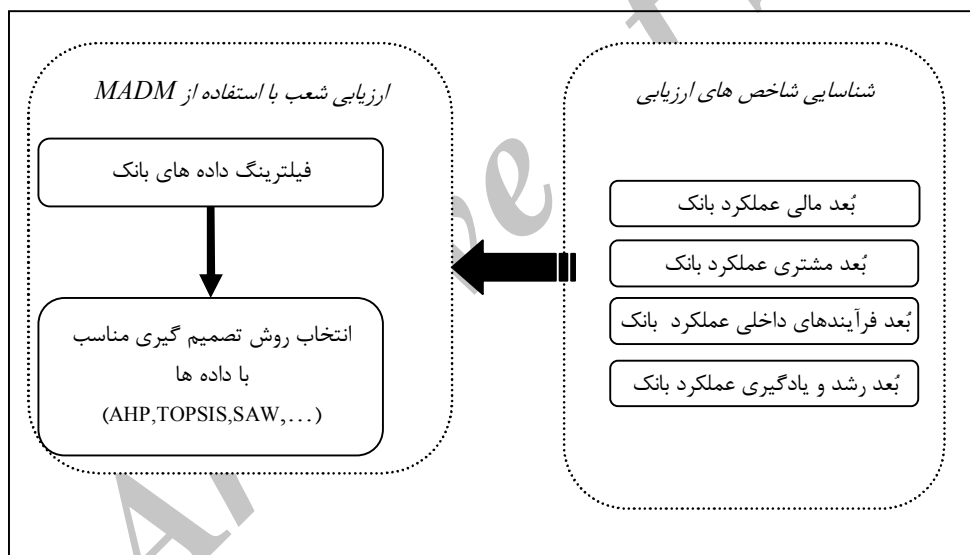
شناسایی شاخص های ارزیابی

بُعد مالی عملکرد بانک

بُعد مشتری عملکرد بانک

بُعد فرآیندهای داخلی عملکرد بانک

بُعد رشد و یادگیری عملکرد بانک

ارزیابی شعب با استفاده از MADM

فیلترینگ داده های بانک

انتخاب روش تصمیم گیری مناسب با داده ها (AHP,TOPSIS,SAW,...)